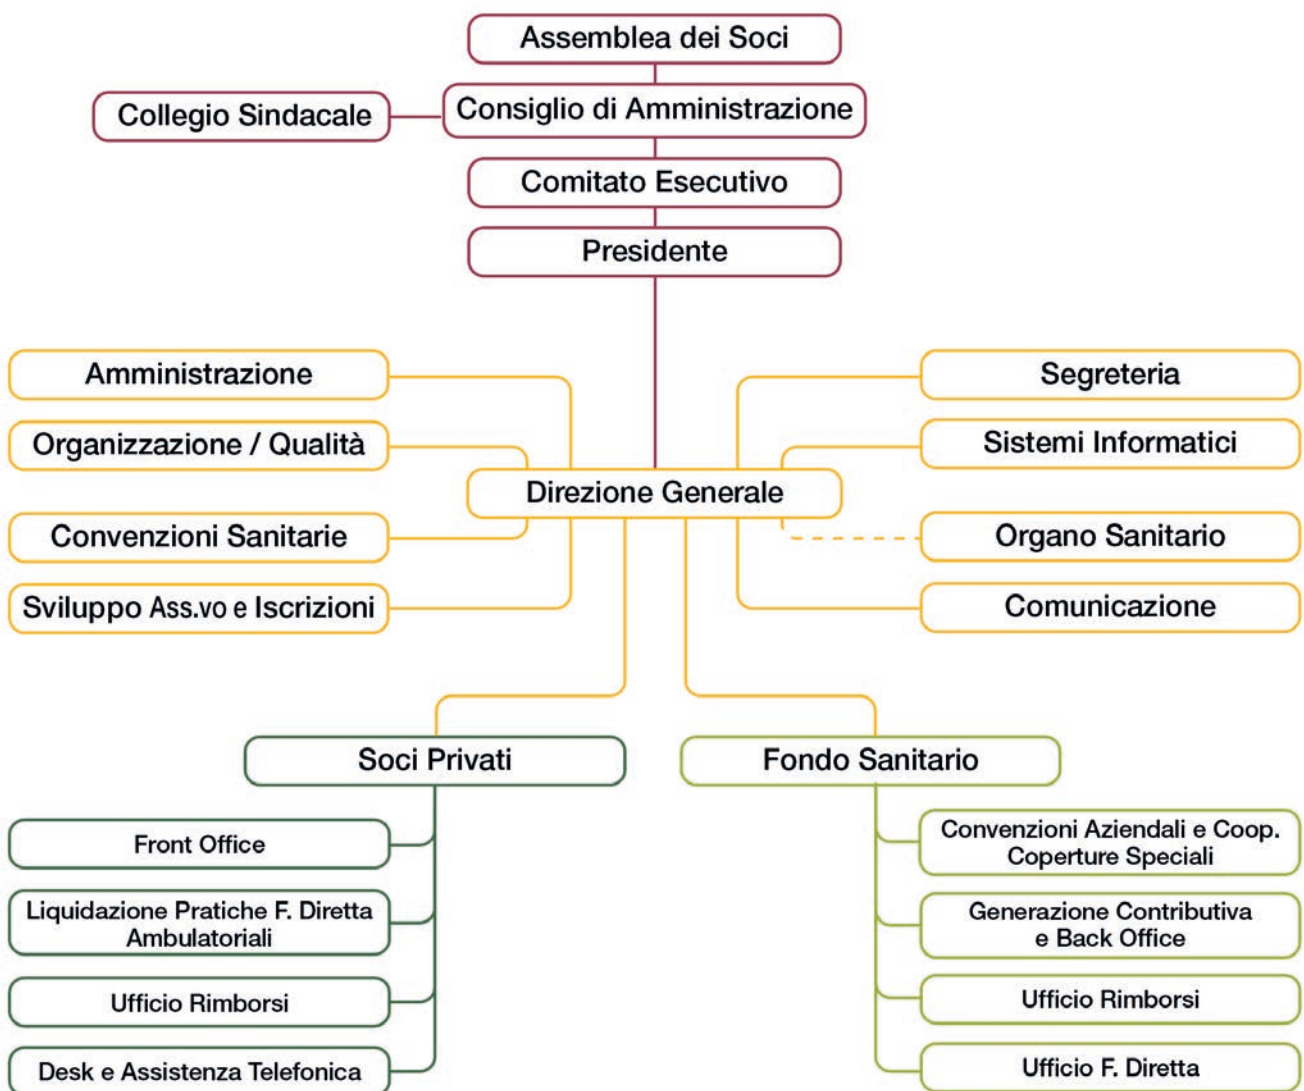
Assemblea dei Soci

Collegio Sindacale

Consiglio di Amministrazione

Comitato Esecutivo

Presidente

Amministrazione

Organizzazione / Qualità

Convenzioni Sanitarie

Sviluppo Ass.vo e Iscrizioni

Direzione Generale

Segreteria

Sistemi Informatici

Organo Sanitario

Comunicazione

Soci Privati

Front Office

Liquidazione Pratiche F. Diretta Ambulatoriali

Ufficio Rimborsi

Desk e Assistenza Telefonica

Fondo Sanitario

Convenzioni Aziendali e Coop. Coperture Speciali

Generazione Contributiva e Back Office

Ufficio Rimborsi

Ufficio F. Diretta